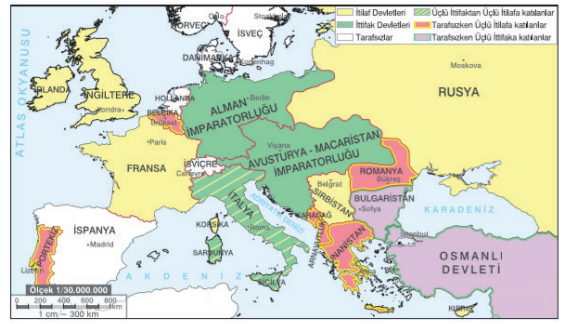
İtilaf Devletleri
İttifak Devletleri
Tarafsızlar
Üçlü İttifaktan Üçlü İtilafa katılanlar
Tarafsızken Üçlü İtilafa katılanlar
Tarafsızken Üçlü İttifaka katılanlar

ATLAS OKYANUSU
NORVEÇ
Stockholm
İSVEÇ
DANİMARKA
Kopenhag
İRLANDA
İNGİLTERE
Londra
HOLLANDA
BELÇİKA
Brüksel
Berlin
ALMAN İMPARATORLUĞU
Moskova
RUSYA
FRANSA
Paris
İSVİÇRE
Cenevre
Viyana
AVUSTURYA - MACARİSTAN İMPARATORLUĞU
ROMANYA
Bükreş
Belgrat
SIRBİSTAN
BULGARİSTAN
Sofya
KARADENİZ
İSPANYA
Madrid
PORTEKİZ
Lizbon
KORSİKA
Roma
İTALYA
ADRİYATİK DENİZİ
KARADAĞ
ARNAVUTLUK
YUNANİSTAN
İstanbul
SARDUNYA
AKDENİZ
OSMANLI DEVLETİ
KIBRIS
Ölçek 1/30.000.000
0 200 400 600 800 km
1 cm ~ 300 km